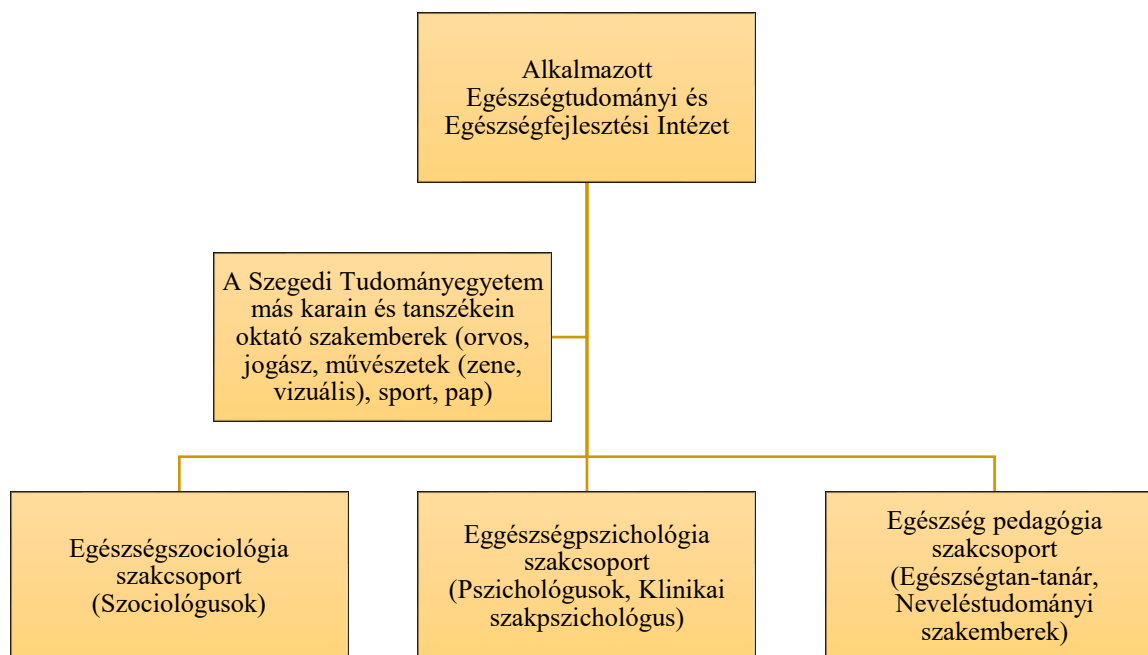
Alkalmazott Egészségtudományi és Egészségfejlesztési Intézet

A Szegedi Tudományegyetem más karain és tanszékein oktató szakemberek (orvos, jogász, művészetek (zene, vizuális), sport, pap)

Egészségszociológia szakcsoport (Szociológusok)

Eggészségpszichológia szakcsoport (Pszichológusok, Klinikai szakpszichológus)

Egészség pedagógia szakcsoport (Egészségtan-tanár, Neveléstudományi szakemberek)